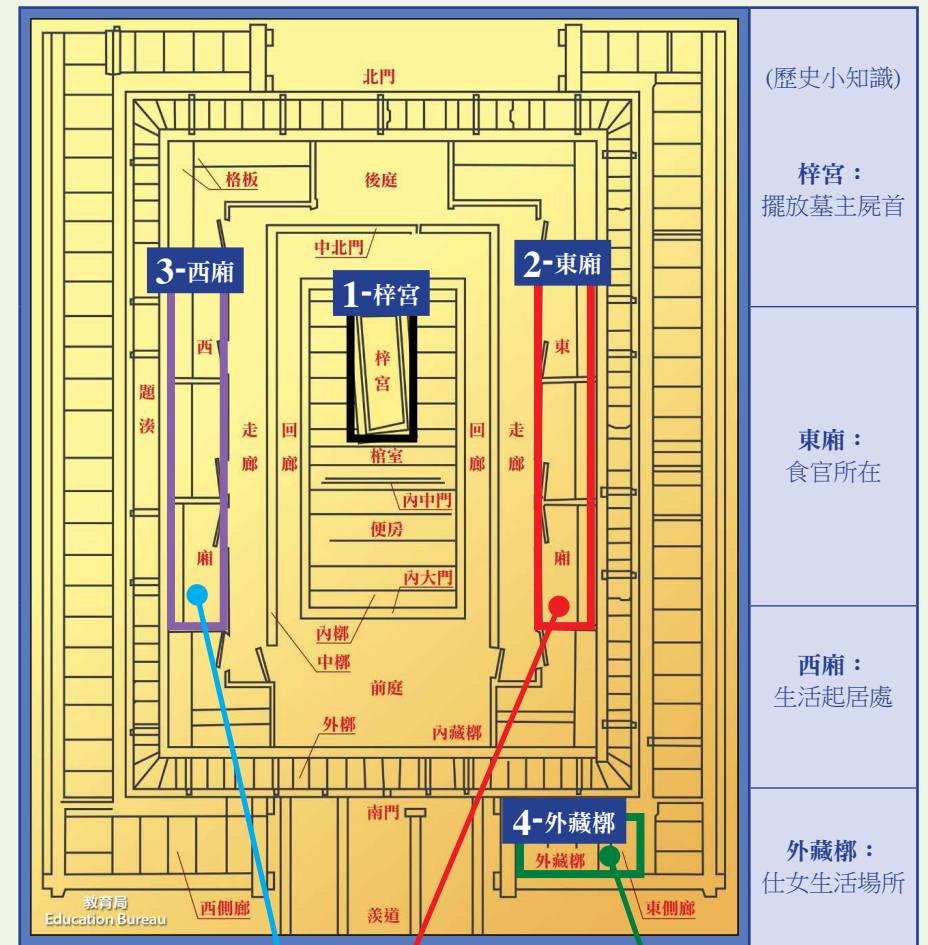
北門

格板

後庭

中北門

3-西廂

1-梓宮

2-東廂

西

梓宮

東

題湊

走廊

回廊

回廊

走廊

棺室

內中門

便房

廂

廂

內大門

內槨

中槨

前庭

外槨

內藏槨

南門

4-外藏槨

外藏槨

教育局
Education Bureau

西側廊

羡道

東側廊

(歷史小知識)

梓宮：
擺放墓主屍首

東廂：
食官所在

西廂：
生活起居處

外藏槨：
仕女生活場所